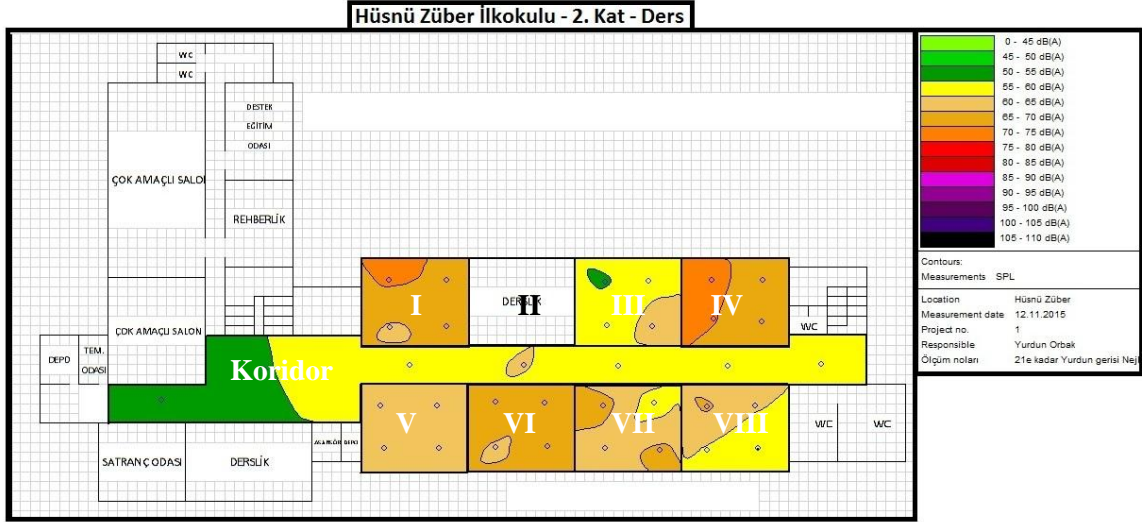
Hüsnü Züber İlkokulu - 2. Kat - Ders

WC
WC
DESTEK EĞİTİM ODASI
ÇOK AMAÇLI SALON
REHBERLİK
ÇOK AMAÇLI SALON
DEPO
TEM. ODASI
Koridor
I
DERSLİK
II
III
IV
WC
V
VI
VII
VIII
WC
WC
SATRANÇ ODASI
DERSLİK
ASANSÖR BEKL

| | |
|---|---|
| | 0 - 45 dB(A) |
| | 45 - 50 dB(A) |
| | 50 - 55 dB(A) |
| | 55 - 60 dB(A) |
| | 60 - 65 dB(A) |
| | 65 - 70 dB(A) |
| | 70 - 75 dB(A) |
| | 75 - 80 dB(A) |
| | 80 - 85 dB(A) |
| | 85 - 90 dB(A) |
| | 90 - 95 dB(A) |
| | 95 - 100 dB(A) |
| | 100 - 105 dB(A) |
| | 105 - 110 dB(A) |

Contours:
Measurements SPL

| | |
|---|---|
| Location | Hüsnü Züber |
| Measurement date | 12.11.2015 |
| Project no. | 1 |
| Responsible | Yurdun Orbak |
| Ölçüm noları | 21e kadar Yurdun gerisi Nej |